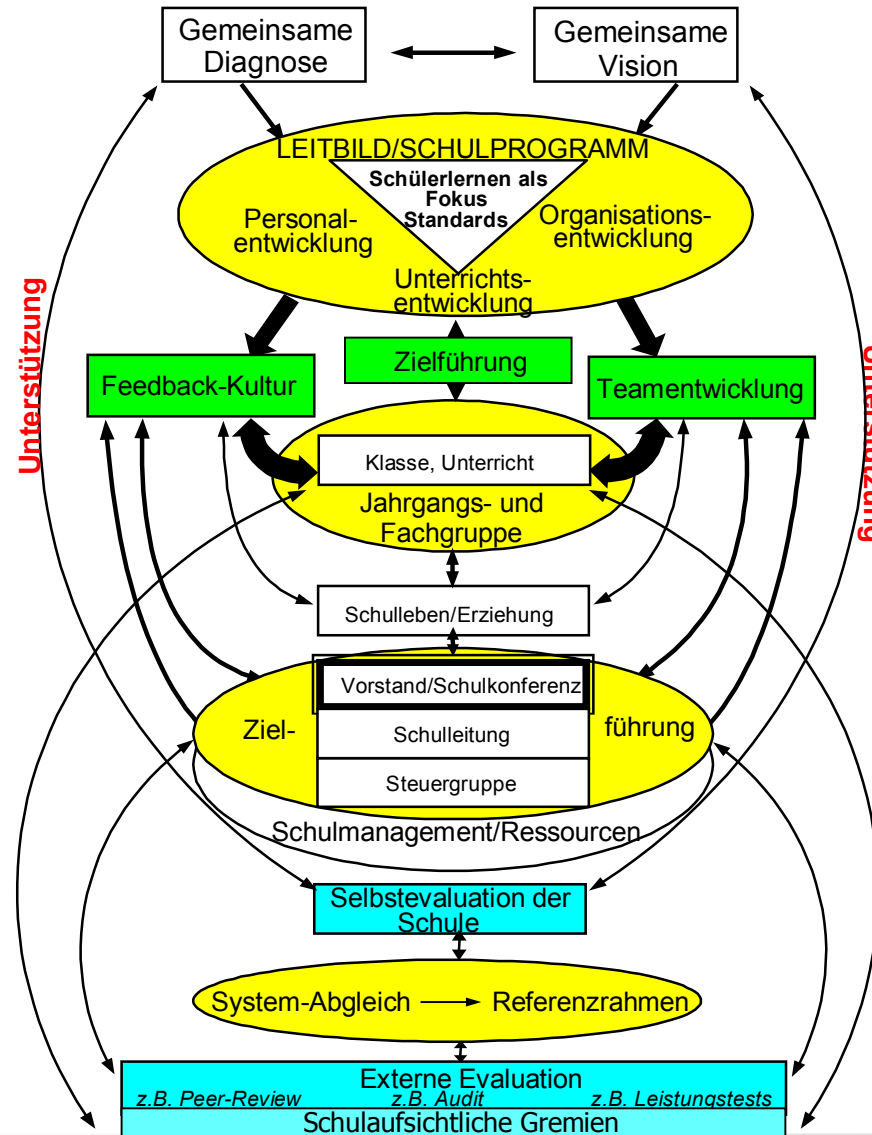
Gemeinsame Diagnose

Gemeinsame Vision

LEITBILD/SCHULPROGRAMM

Schülerlernen als Fokus Standards

Personalentwicklung

Organisationsentwicklung

Unterrichtsentwicklung

Unterstützung

Feedback-Kultur

Zielführung

Teamentwicklung

Unterstützung

Klasse, Unterricht

Jahrgangs- und Fachgruppe

Schulleben/Erziehung

Vorstand/Schulkonferenz

Ziel-

Schulleitung

führung

Steuergruppe

Schulmanagement/Ressourcen

Selbstevaluation der Schule

System-Abgleich → Referenzrahmen

Externe Evaluation

z.B. Peer-Review z.B. Audit z.B. Leistungstests

Schulaufsichtliche Gremien